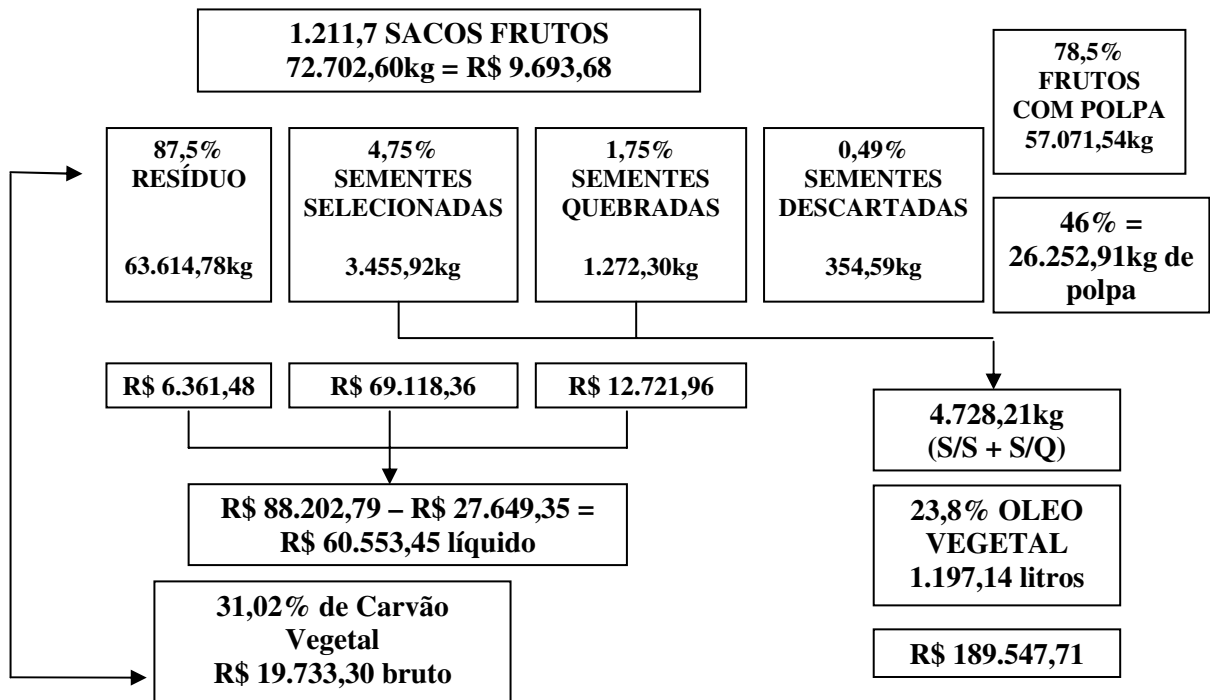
1.211,7 SACOS FRUTOS
72.702,60kg = R$ 9.693,68

78,5%
FRUTOS
COM POLPA
57.071,54kg

87,5%
RESÍDUO

63.614,78kg

4,75%
SEMENTES
SELECIONADAS

3.455,92kg

1,75%
SEMENTES
QUEBRADAS

1.272,30kg

0,49%
SEMENTES
DESCARTADAS

354,59kg

46% =
26.252,91kg de
polpa

R$ 6.361,48

R$ 69.118,36

R$ 12.721,96

4.728,21kg
(S/S + S/Q)

R$ 88.202,79 – R$ 27.649,35 =
R$ 60.553,45 líquido

23,8% OLEO
VEGETAL
1.197,14 litros

31,02% de Carvão
Vegetal
R$ 19.733,30 bruto

R$ 189.547,71